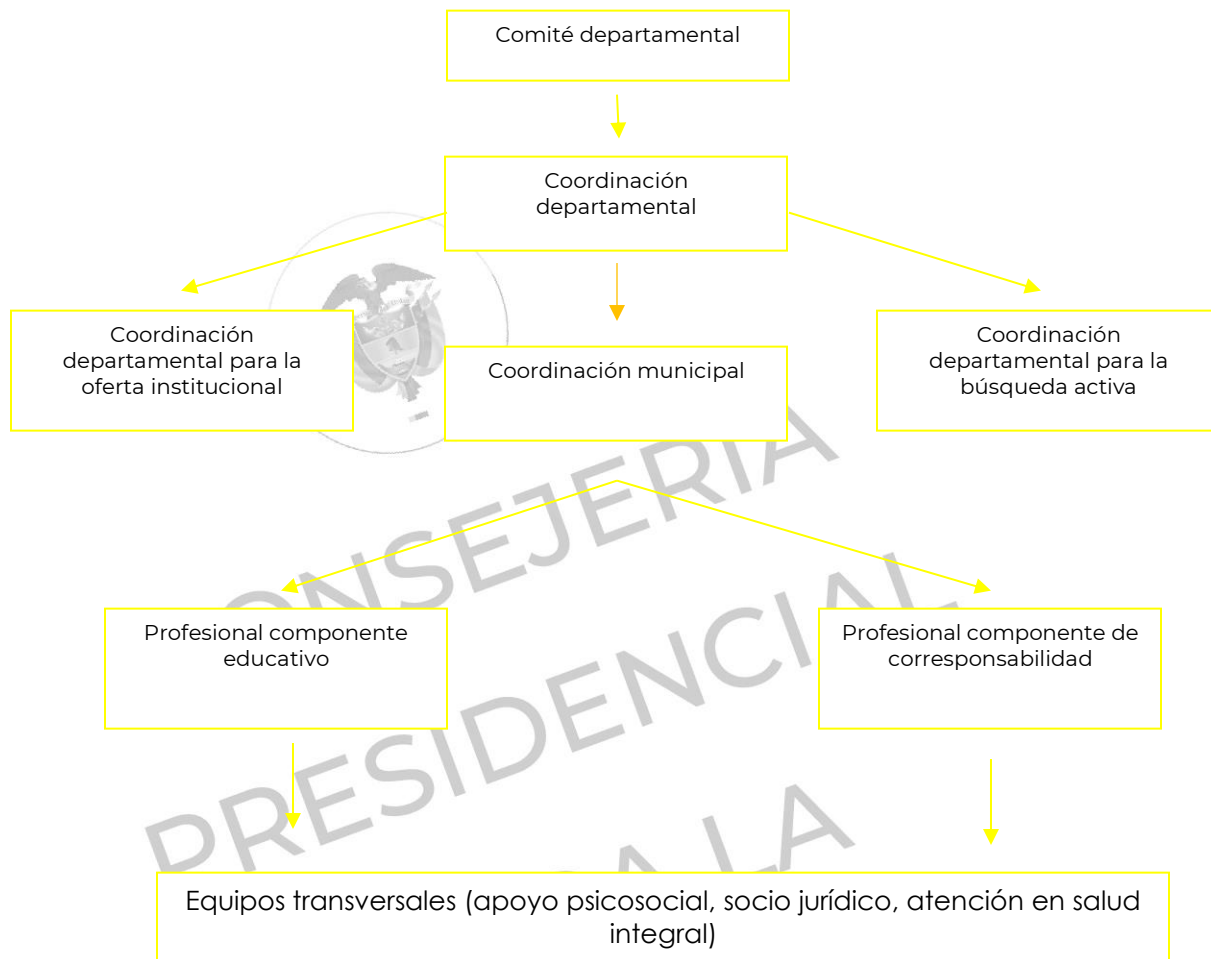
Comité departamental

Coordinación departamental

Coordinación departamental para la oferta institucional

Coordinación municipal

Coordinación departamental para la búsqueda activa

Profesional componente educativo

Profesional componente de corresponsabilidad

Equipos transversales (apoyo psicosocial, socio jurídico, atención en salud integral)

CONSEJERIA PRESIDENCIAL PARA LA